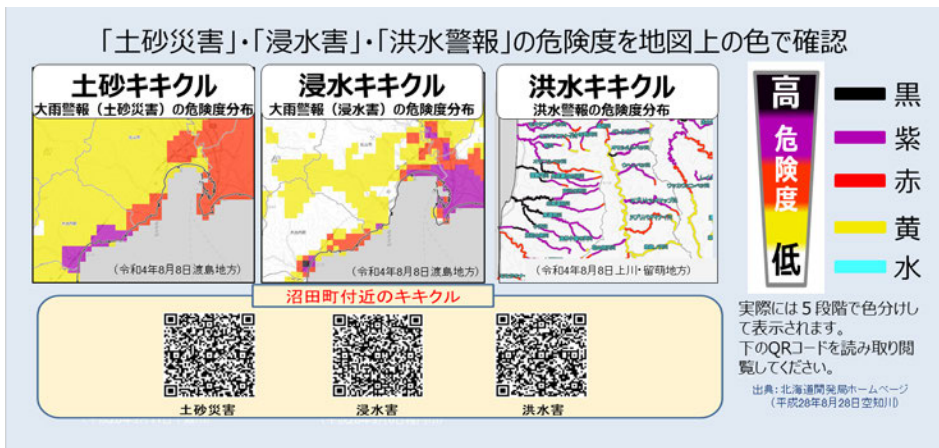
「土砂災害」・「浸水害」・「洪水警報」の危険度を地図上の色で確認

土砂キキクル
大雨警報（土砂災害）の危険度分布
（令和04年8月8日渡島地方）

浸水キキクル
大雨警報（浸水害）の危険度分布
（令和04年8月8日渡島地方）

洪水キキクル
洪水警報の危険度分布
（令和04年8月8日上川・留萌地方）

高
危険度
低

黒
紫
赤
黄
水

実際には５段階で色分けして表示されます。
下のQRコードを読み取り閲覧してください。

出典：北海道開発局ホームページ
（平成28年8月28日空知川）

沼田町付近のキキクル

土砂災害
浸水害
洪水害